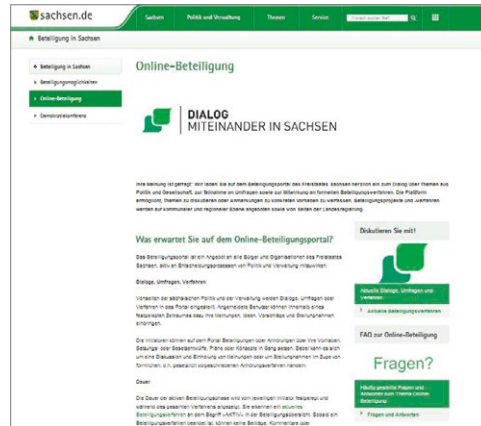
sachsen.de

Sachsen | Politik und Verwaltung | Themen | Service

Beteiligung in Sachsen

Beteiligung in Sachsen
Beteiligungsmöglichkeiten
Online-Beteiligung
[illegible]

Online-Beteiligung

DIALOG
MITEINANDER IN SACHSEN

Ihre Meinung ist gefragt! Wir laden Sie auf dem Beteiligungsportal des Freistaates Sachsen herzlich ein zum Dialog über Themen aus Politik und Gesellschaft, zur Teilnahme an Umfragen sowie zur Mitwirkung an formellen Beteiligungsverfahren. Die Plattform ermöglicht, Themen zu diskutieren oder Anmerkungen zu konkreten Vorhaben zu verfassen. Beteiligungsprojekte und -verfahren werden auf kommunaler und regionaler Ebene angeboten sowie von Seiten der Landesregierung.

Was erwartet Sie auf dem Online-Beteiligungsportal?

Das Beteiligungsportal ist ein Angebot an alle Bürger und Organisationen des Freistaates Sachsen, sich an Entscheidungsprozessen von Politik und Verwaltung mitzuwirken.

Dialoge, Umfragen, Verfahren

Vorhaben der sächsischen Politik und der Verwaltung werden Dialoge, Umfragen oder Verfahren in das Portal eingestellt. Angemeldete Benutzer können innerhalb eines festgelegten Zeitraumes dazu ihre Meinungen, Ideen, Vorschläge und Stellungnahmen einbringen.

Die Initiatoren können auf dem Portal Beteiligungen oder Anhörungen über ihre Vorhaben, Satzungen oder Gesetzentwürfe, Pläne oder Konzepte in Gang setzen. Dabei kann es sich um eine Diskussion und Einholung von Meinungen oder um Stellungnahmen im Zuge von förmlichen, z.B. gesetzlich vorgeschriebenen Anhörungsverfahren handeln.

Dauer

Die Dauer der aktiven Beteiligungsphase wird vom jeweiligen Initiator festgelegt und während des gesamten Verfahrens angezeigt. Sie erkennen ein aktuelles Beteiligungsverfahren an dem Begriff »AKTIV« in der Beteiligungsübersicht. Sobald ein Beteiligungsverfahren beendet ist, können keine Beiträge, Kommentare oder

Diskutieren Sie mit!

Aktuelle Dialoge, Umfragen und Verfahren

Aktuelle Beteiligungsverfahren

FAQ zur Online-Beteiligung

Fragen?

Häufig gestellte Fragen und Antworten zum Thema Online-Beteiligung

Fragen und Antworten